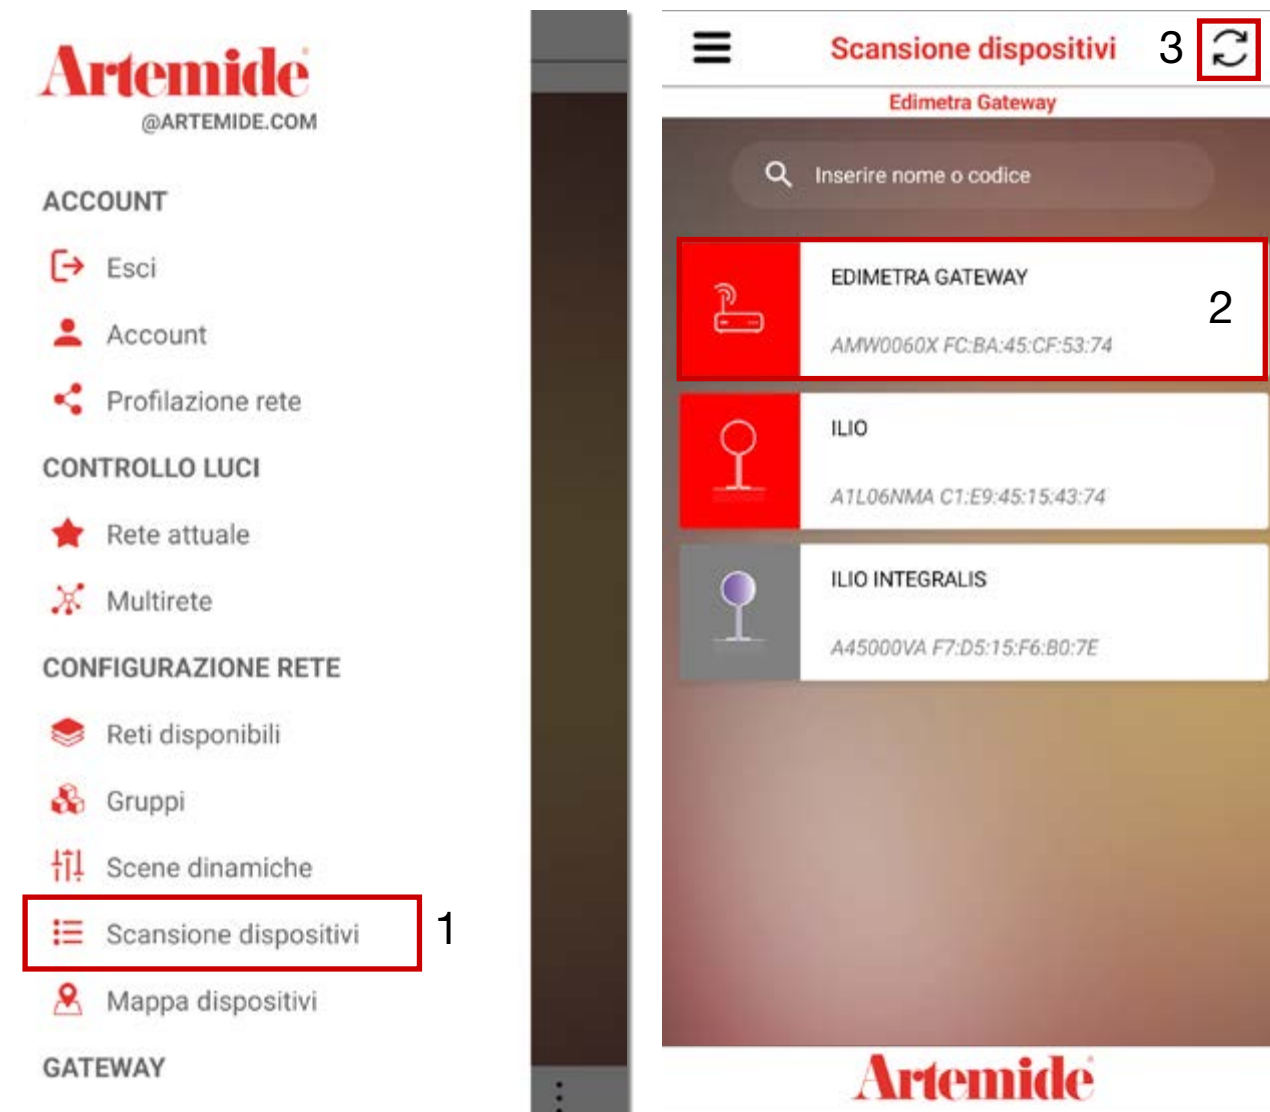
Artemide
@ARTEMIDE.COM

ACCOUNT

Esci

Account

Profilazione rete

CONTROLLO LUCI

Rete attuale

Multirete

CONFIGURAZIONE RETE

Reti disponibili

Gruppi

Scene dinamiche

Scansione dispositivi

1

Mappa dispositivi

GATEWAY

Scansione dispositivi

3

Edimetra Gateway

Inserire nome o codice

EDIMETRA GATEWAY

AMW0060X FC:BA:45:CF:53:74

2

ILIO

A1L06NMA C1:E9:45:15:43:74

ILIO INTEGRALIS

A45000VA F7:D5:15:F6:B0:7E

Artemide